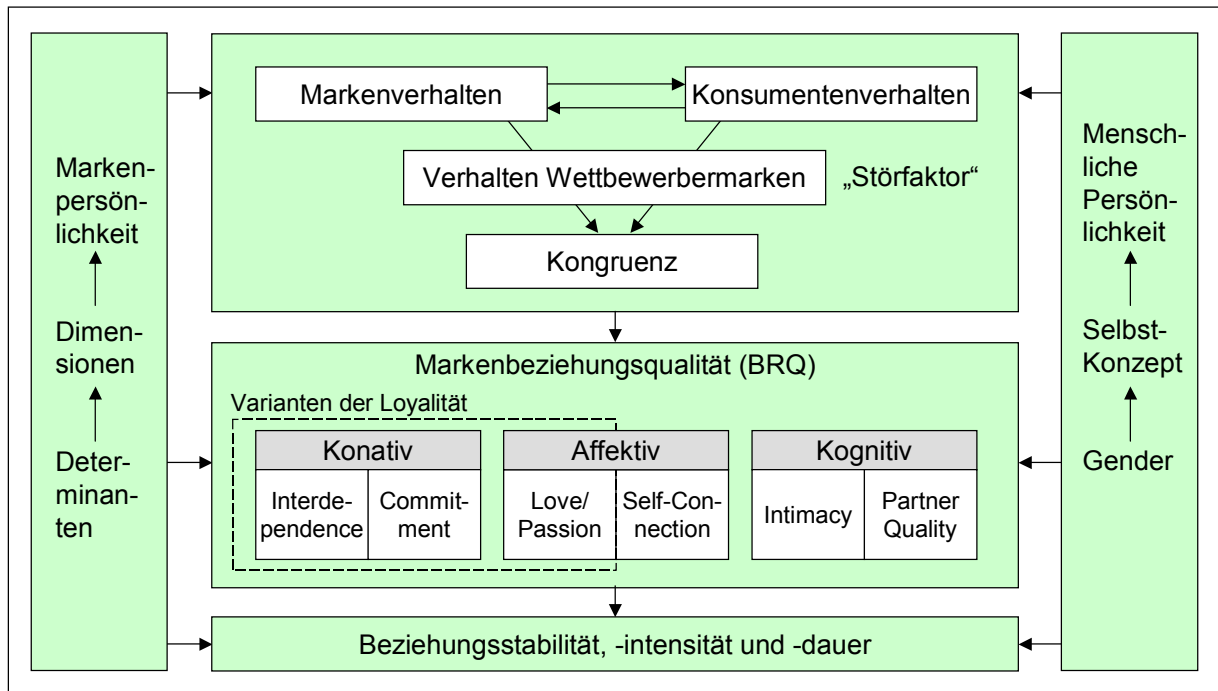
Markenpersönlichkeit

Dimensionen

Determinanten

Markenverhalten

Konsumentenverhalten

Verhalten Wettbewerbermarken

„Störfaktor"

Kongruenz

Menschliche Persönlichkeit

Selbst-Konzept

Gender

Markenbeziehungsqualität (BRQ)

Varianten der Loyalität

| Konativ | | Affektiv | | Kognitiv | |
|---|---|---|---|---|---|
| Interdependence | Commitment | Love/ Passion | Self-Connection | Intimacy | Partner Quality |

Beziehungsstabilität, -intensität und -dauer